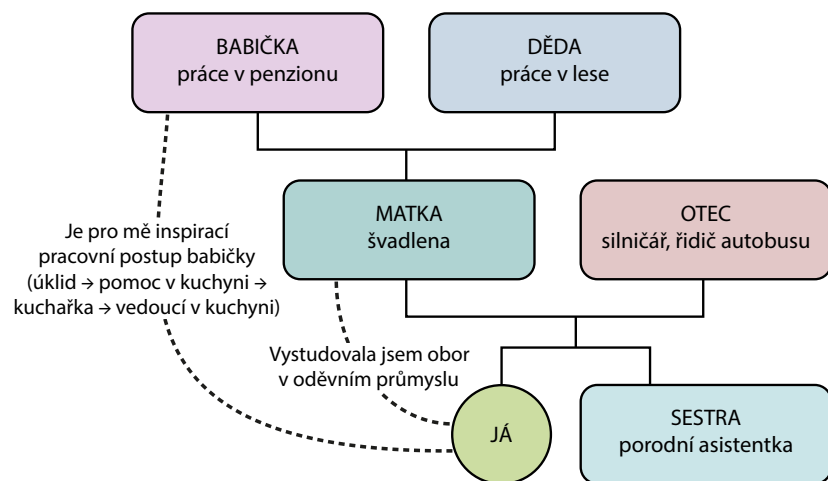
BABIČKA
práce v penzionu

DĚDA
práce v lese

MATKA
švadlena

OTEC
silničář, řidič autobusu

Je pro mě inspirací pracovní postup babičky (úklid → pomoc v kuchyni → kuchařka → vedoucí v kuchyni)

Vystudovala jsem obor v oděvním průmyslu

JÁ

SESTRA
porodní asistentka